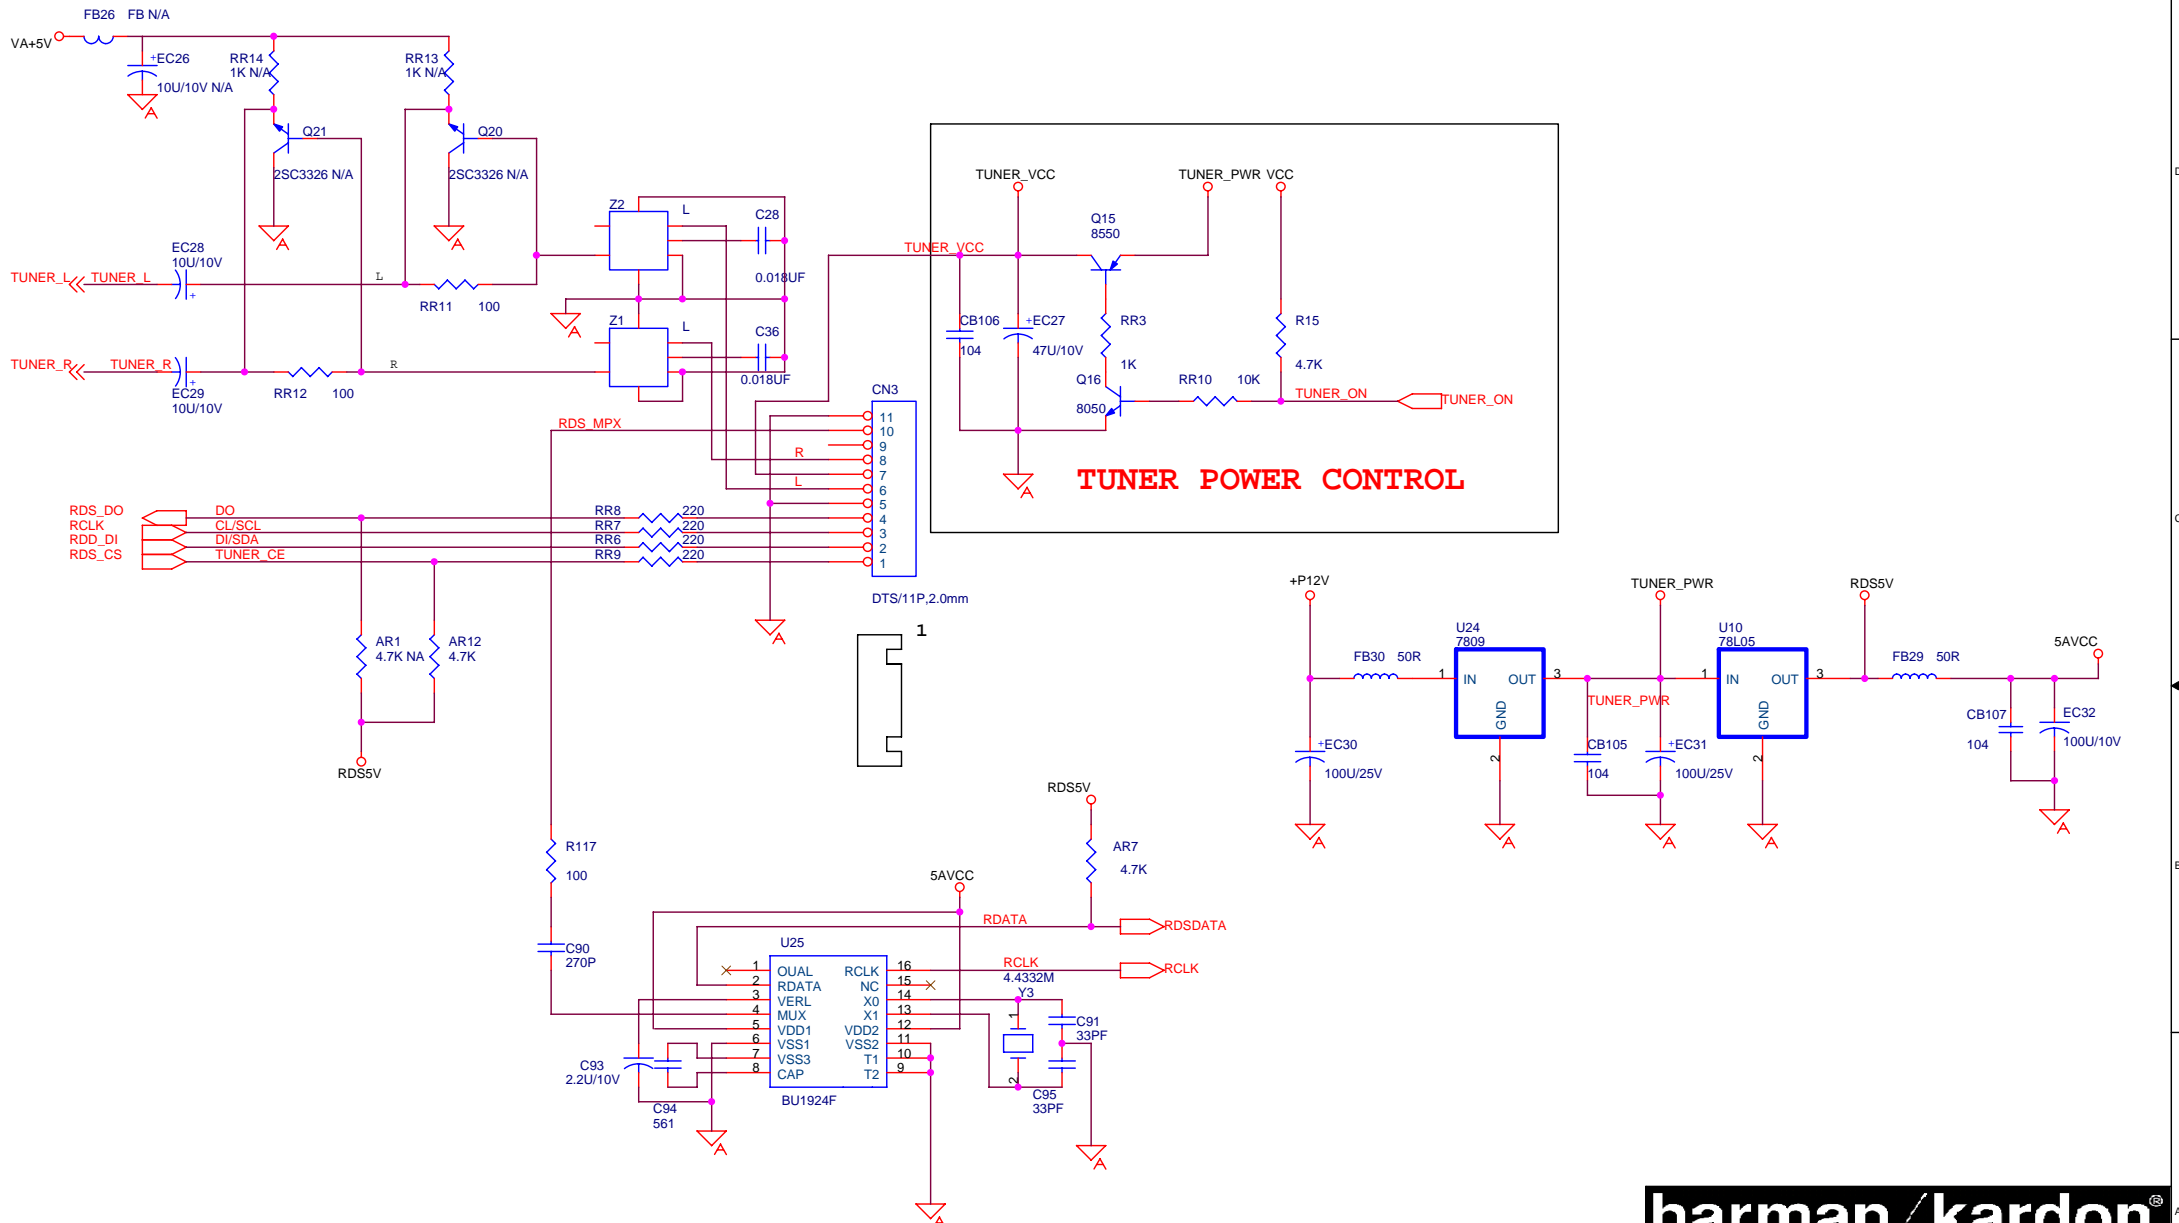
FB26 FB N/A
VA+5V
+EC26
10U/10V N/A
A
RR14
1K N/A
RR13
1K N/A
Q21
2SC3326 N/A
Q20
2SC3326 N/A
A
A
EC28
10U/10V
TUNER_L TUNER_L
L
RR11 100
TUNER_R TUNER_R
EC29
10U/10V
RR12 100
R
Z2
L
C28
0.018UF
A
Z1
L
C36
0.018UF
CN3
11
10
9
8
7
6
5
4
3
2
1
RDS_MPX
R
L
RDS_DO
RCLK
RDD_DI
RDS_CS
DO
CL/SCL
DI/SDA
TUNER_CE
RR8 220
RR7 220
RR6 220
RR9 220
DTS/11P,2.0mm
A
AR1
4.7K NA
AR12
4.7K
RDS5V
1
TUNER_VCC
TUNER_PWR VCC
Q15
8550
TUNER_VCC
CB106
104
+EC27
47U/10V
RR3
1K
R15
4.7K
Q16
8050
RR10 10K
TUNER_ON
TUNER_ON
A
TUNER POWER CONTROL
+P12V
TUNER_PWR
RDS5V
U24
7809
U10
78L05
5AVCC
FB30 50R
1 IN OUT 3
GND
2
TUNER_PWR
1 IN OUT 3
GND
2
FB29 50R
CB107
104
EC32
100U/10V
+EC30
100U/25V
CB105
104
+EC31
100U/25V
A
A
A
A
A
RDS5V
AR7
4.7K
R117
100
C90
270P
5AVCC
RDATA
RDSDATA
U25
1 OUAL RCLK 16
2 RDATA NC 15
3 VERL X0 14
4 MUX X1 13
5 VDD1 VDD2 12
6 VSS1 VSS2 11
7 VSS3 T1 10
8 CAP T2 9
BU1924F
RCLK
4.4332M
Y3
RCLK
C91
33PF
C95
33PF
C93
2.2U/10V
C94
561
A
A
A
harman/kardon®